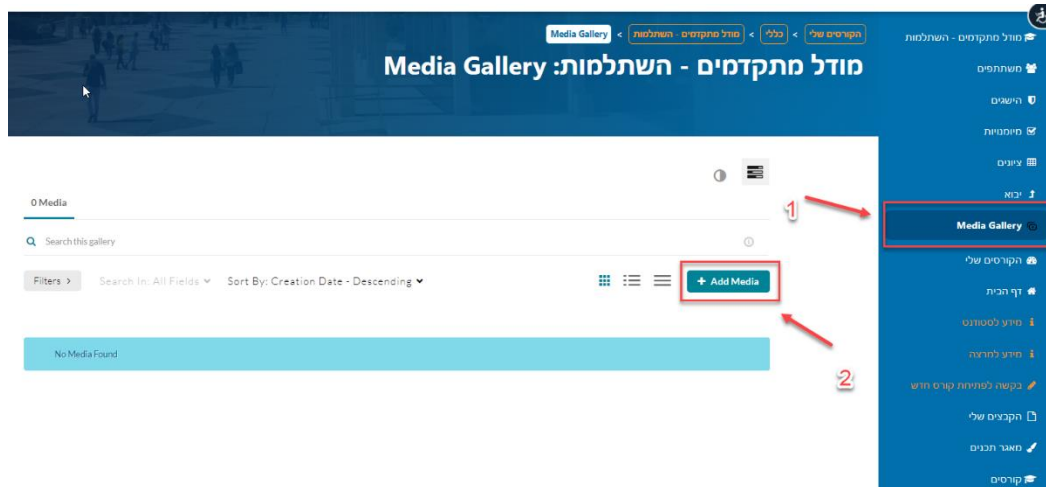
הקורסים שלי > כללי > מודל מתקדמים - השתלמות > Media Gallery

מודל מתקדמים - השתלמות: Media Gallery

0 Media

Search this gallery

Filters >  Search In: All Fields  Sort By: Creation Date - Descending

+ Add Media

No Media Found

1

2

מודל מתקדמים - השתלמות
משתתפים
הישגים
מיומנויות
ציונים
יבוא
Media Gallery
הקורסים שלי
דף הבית
מידע לסטודנט
מידע למרצה
בקשה לפתיחת קורס חדש
הקבצים שלי
מאגר תכנים
קורסים